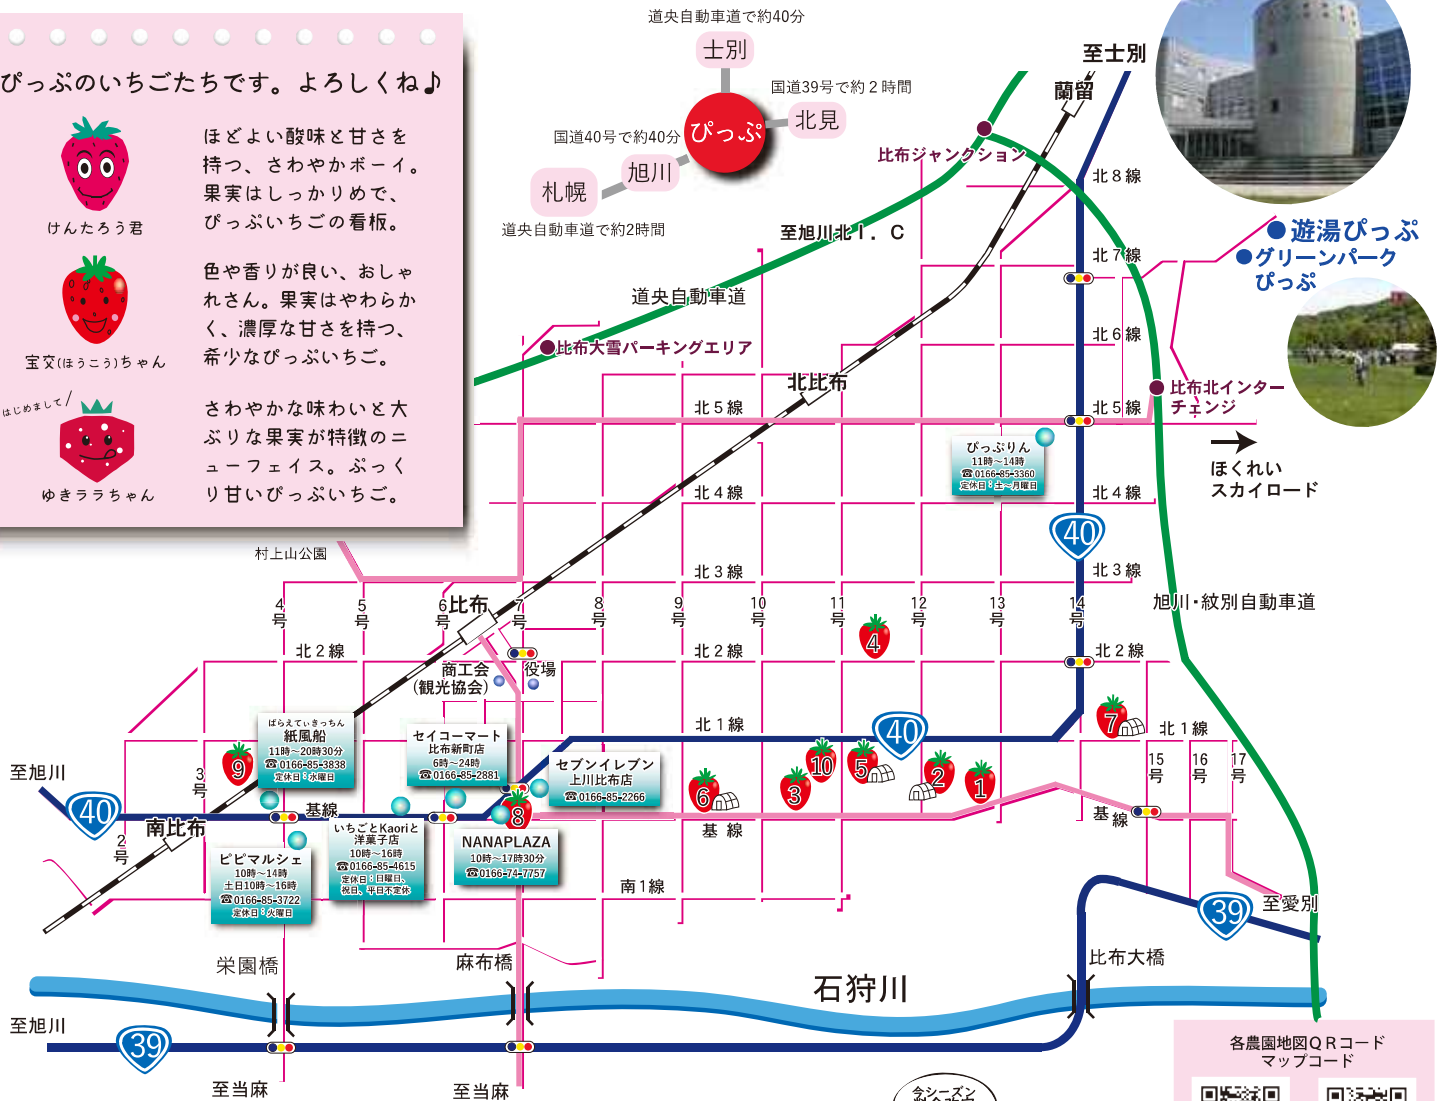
ぴっぷのいちごたちです。よろしくね♪

けんたろう君
ほどよい酸味と甘さを持つ、さわやかボーイ。果実はしっかりめで、ぴっぷいちごの看板。

宝交(ほうこう)ちゃん
色や香りが良い、おしゃれさん。果実はやわらかく、濃厚な甘さを持つ、希少なぴっぷいちご。

はじめまして/
ゆきララちゃん
さわやかな味わいと大ぶりな果実が特徴のニューフェイス。ぷっくり甘いぴっぷいちご。

道央自動車道で約40分
士別
国道39号で約２時間
北見
国道40号で約40分
ぴっぷ
旭川
札幌
道央自動車道で約2時間

至士別
蘭留
比布ジャンクション
北８線
至旭川北Ｉ．Ｃ
北７線
遊湯ぴっぷ
グリーンパーク ぴっぷ
道央自動車道
北６線
比布大雪パーキングエリア
北比布
比布北インターチェンジ
北５線
北５線
ほくれい スカイロード
ぴっぷりん 11時～14時 ☎0166-85-3360 定休日：土～月曜日
北４線
北４線
40
北３線
北３線
旭川・紋別自動車道
村上山公園
4号
5号
6号
比布
7号
8号
9号
10号
11号
12号
13号
14号
北２線
北２線
北２線
4
商工会（観光協会）
役場
北１線
北１線
7
ばらえてぃきっちん 紙風船 11時～20時30分 ☎0166-85-3838 定休日：水曜日
セイコーマート 比布新町店 6時～24時 ☎0166-85-2881
40
10
5
2
1
9
セブンイレブン 上川比布店 ☎0166-85-2266
6
3
至旭川
40
3号
基線
8
基線
15号
16号
17号
南比布
いちごとKaoriと洋菓子店 10時～16時 ☎0166-85-4615 定休日：日曜日、祝日、平日不定休
NANAPLAZA 10時～17時30分 ☎0166-74-7757
基線
2号
ピピマルシェ 10時～14時 土日10時～16時 ☎0166-85-3722 定休日：火曜日
南１線
39
至愛別
比布大橋
栄園橋
麻布橋
石狩川
至旭川
39
至当麻
至当麻
各農園地図ＱＲコード マップコード
今シーズン